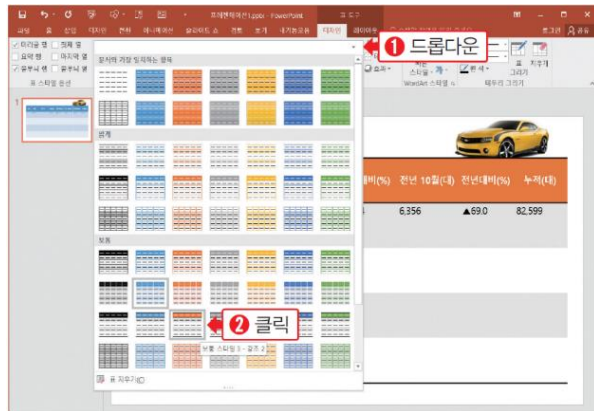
프레젠테이션1.pptx - PowerPoint
표 도구
파일 홈 삽입 디자인 전환 애니메이션 슬라이드 쇼 검토 보기 내가하는일 디자인 레이아웃
로그인 공유
머리글 행 첫째 열
요약 행 마지막 열
줄무늬 행 줄무늬 열
표 스타일 옵션
문서에 가장 잘 맞는 스타일
밝게
보통
❶ 드롭다운
스타일
WordArt 스타일
테두리 그리기
표 그리기
지우개
❷ 클릭
보통 스타일 3 - 강조 2
표 지우기(C)
대비(%) 전년 10월(대) 전년대비(%) 누적(대)
6,356 ▲69.0 82,599